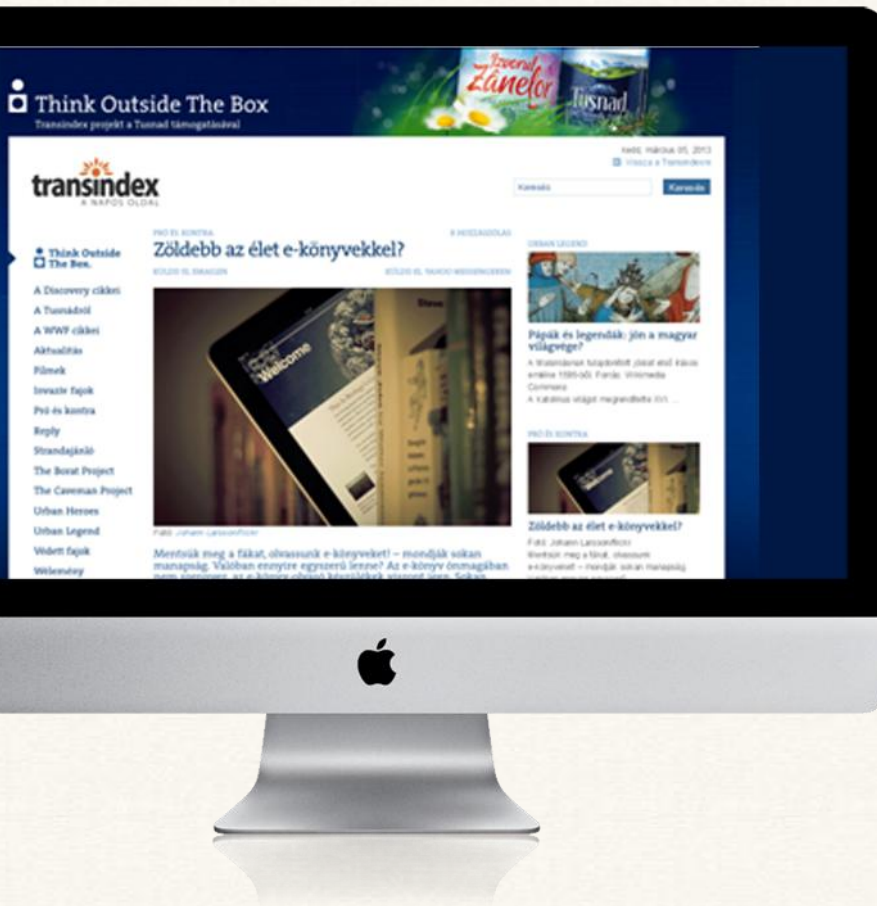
Think Outside The Box

Transindex projekt a Tusnad támogatásával

Izvorul Zânelor

Tuşnad

kedd, március 05, 2013

Vissza a Transindexre

transindex

A NAPOS OLDAL

Keresés

Keresés

Think Outside The Box.

A Discovery cikkei

A Tusnádról

A WWF cikkei

Aktualitás

Filmek

Invazív fajok

Pró és kontra

Reply

Strandajánló

The Borat Project

The Caveman Project

Urban Heroes

Urban Legend

Védett fajok

Vélemény

PRÓ ÉS KONTRA

8 HOZZÁSZÓLÁS

Zöldebb az élet e-könyvekkel?

KÜLDD EL EMAILBEN

KÜLDD EL TÁRCSÁN MEGOSZTÁSBAN

Welcome

Fotó: Johann Larssonflickr

Mentsük meg a fákat, olvassunk e-könyveket! – mondják sokan manapság. Valóban ennyire egyszerű lenne? Az e-könyv önmagában nem szennyez, az e-könyv olvasó készülékek viszont igen. Sokan

URBAN LEGEND

Pápák és legendák: jön a magyar világvége?

A Malachiásnak tulajdonított jóslat első kiadás emléke 1595-ből. Forrás: Wikimedia Commons

A Katolikus világot megrendítette XVI. ...

PRÓ ÉS KONTRA

Zöldebb az élet e-könyvekkel?

Fotó: Johann Larssonflickr

Mentsük meg a fákat, olvassunk e-könyveket – mondják sokan manapság